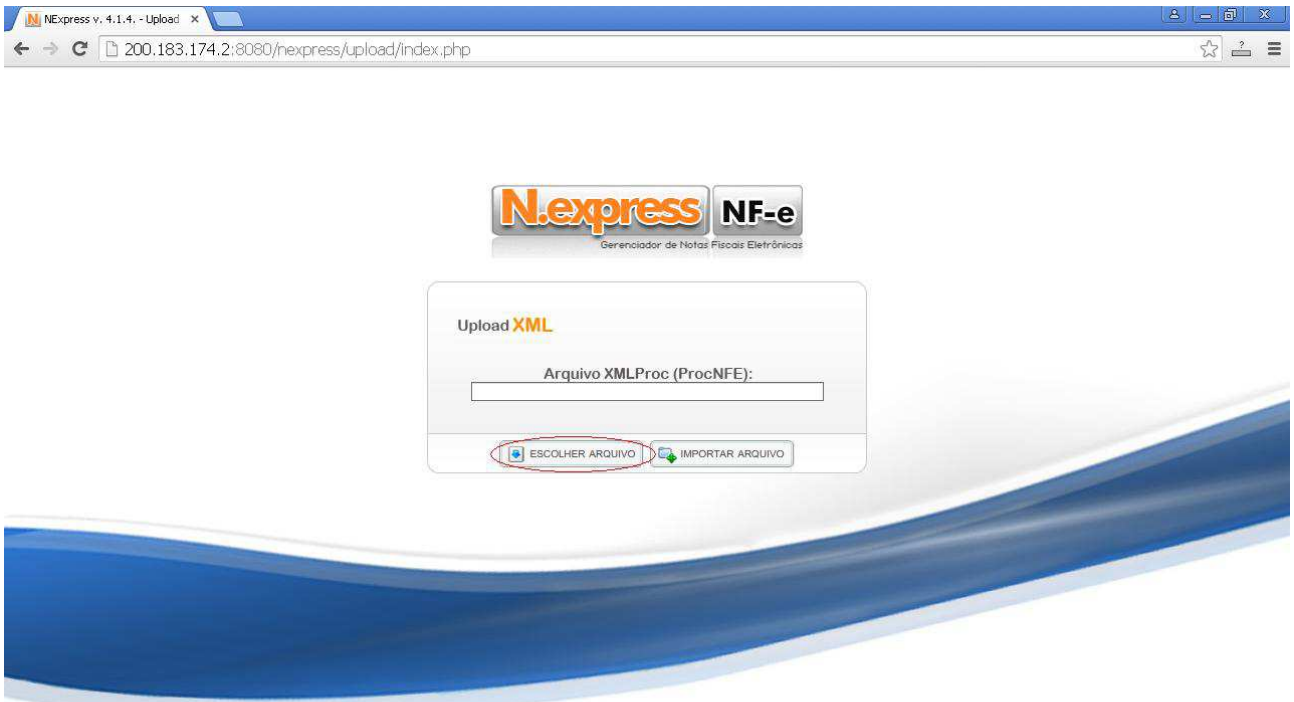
NExpress v. 4.1.4. - Upload ×

200.183.174.2:8080/nexpress/upload/index.php

N.express NF-e
Gerenciador de Notas Fiscais Eletrônicas

Upload XML

Arquivo XMLProc (ProcNFE):

ESCOLHER ARQUIVO
IMPORTAR ARQUIVO